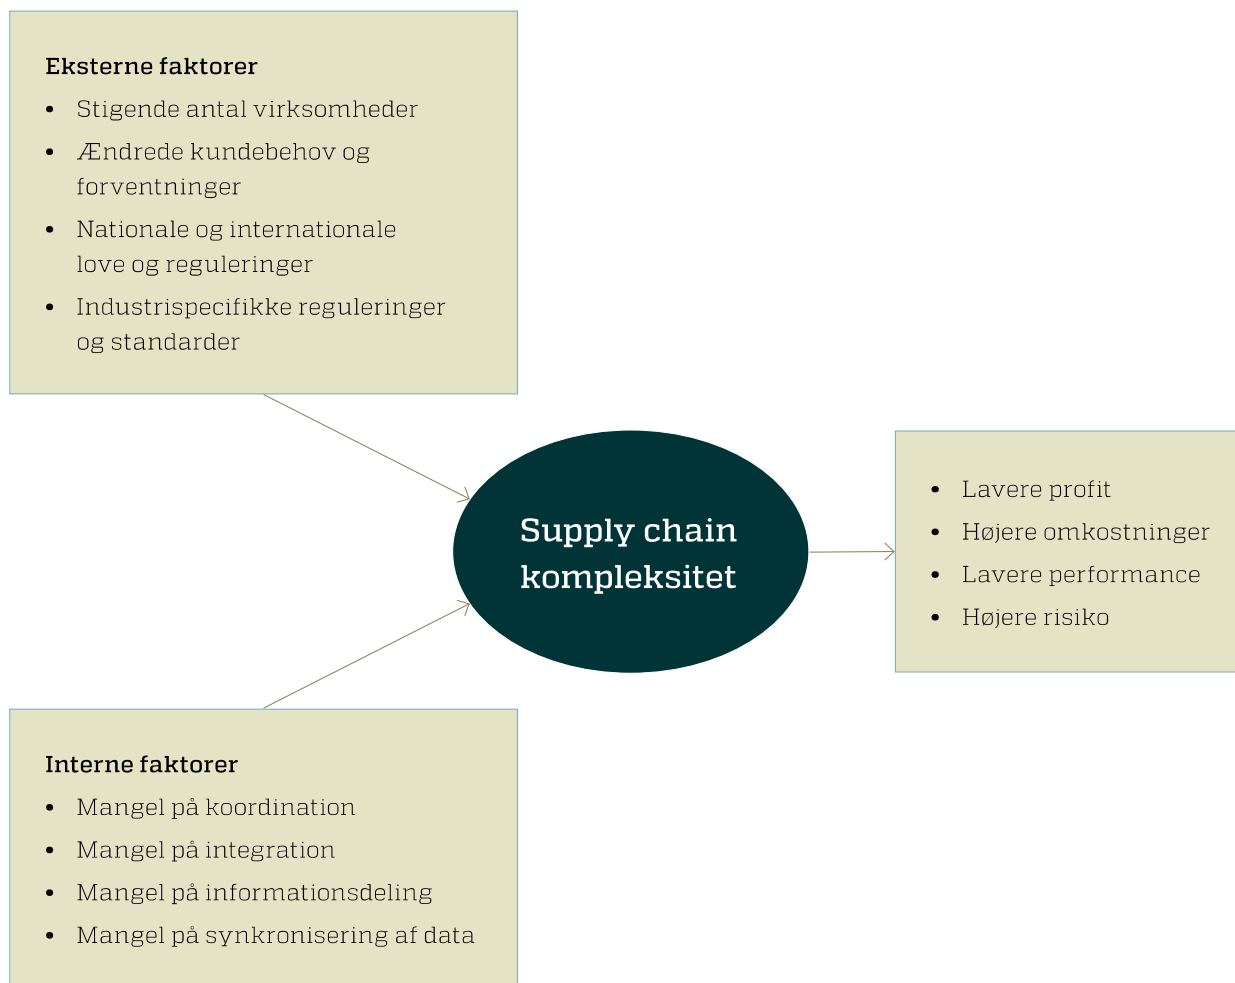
**Eksterne faktorer**
- Stigende antal virksomheder
- Ændrede kundebehov og forventninger
- Nationale og internationale love og reguleringer
- Industrispecifikke reguleringer og standarder

Supply chain kompleksitet

- Lavere profit
- Højere omkostninger
- Lavere performance
- Højere risiko

**Interne faktorer**
- Mangel på koordination
- Mangel på integration
- Mangel på informationsdeling
- Mangel på synkronisering af data